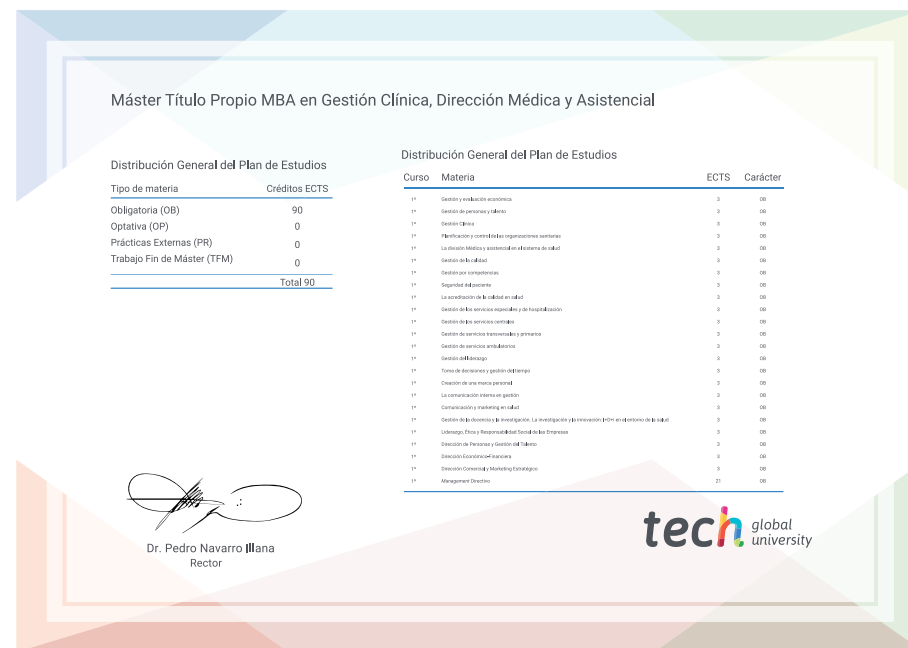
Máster Título Propio MBA en Gestión Clínica, Dirección Médica y Asistencial

Distribución General del Plan de Estudios

| Tipo de materia | Créditos ECTS |
|---|---|
| Obligatoria (OB) | 90 |
| Optativa (OP) | 0 |
| Prácticas Externas (PR) | 0 |
| Trabajo Fin de Máster (TFM) | 0 |
| | Total 90 |

Distribución General del Plan de Estudios

| Curso | Materia | ECTS | Carácter |
|---|---|---|---|
| 1º | Gestión y evaluación económica | 3 | OB |
| 1º | Gestión de personas y talento | 3 | OB |
| 1º | Gestión Clínica | 3 | OB |
| 1º | Planificación y control de las organizaciones sanitarias | 3 | OB |
| 1º | La división Médica y asistencial en el sistema de salud | 3 | OB |
| 1º | Gestión de la calidad | 3 | OB |
| 1º | Gestión por competencias | 3 | OB |
| 1º | Seguridad del paciente | 3 | OB |
| 1º | La acreditación de la calidad en salud | 3 | OB |
| 1º | Gestión de los servicios especiales y de hospitalización | 3 | OB |
| 1º | Gestión de los servicios centrales | 3 | OB |
| 1º | Gestión de servicios transversales y primarios | 3 | OB |
| 1º | Gestión de servicios ambulatorios | 3 | OB |
| 1º | Gestión del liderazgo | 3 | OB |
| 1º | Toma de decisiones y gestión del tiempo | 3 | OB |
| 1º | Creación de una marca personal | 3 | OB |
| 1º | La comunicación interna en gestión | 3 | OB |
| 1º | Comunicación y marketing en salud | 3 | OB |
| 1º | Gestión de la docencia y la investigación. La investigación y la innovación: I+D+i en el entorno de la salud | 3 | OB |
| 1º | Liderazgo, Ética y Responsabilidad Social de las Empresas | 3 | OB |
| 1º | Dirección de Personas y Gestión del Talento | 3 | OB |
| 1º | Dirección Económico-Financiera | 3 | OB |
| 1º | Dirección Comercial y Marketing Estratégico | 3 | OB |
| 1º | Management Directivo | 21 | OB |

Dr. Pedro Navarro Illana
Rector

tech global university